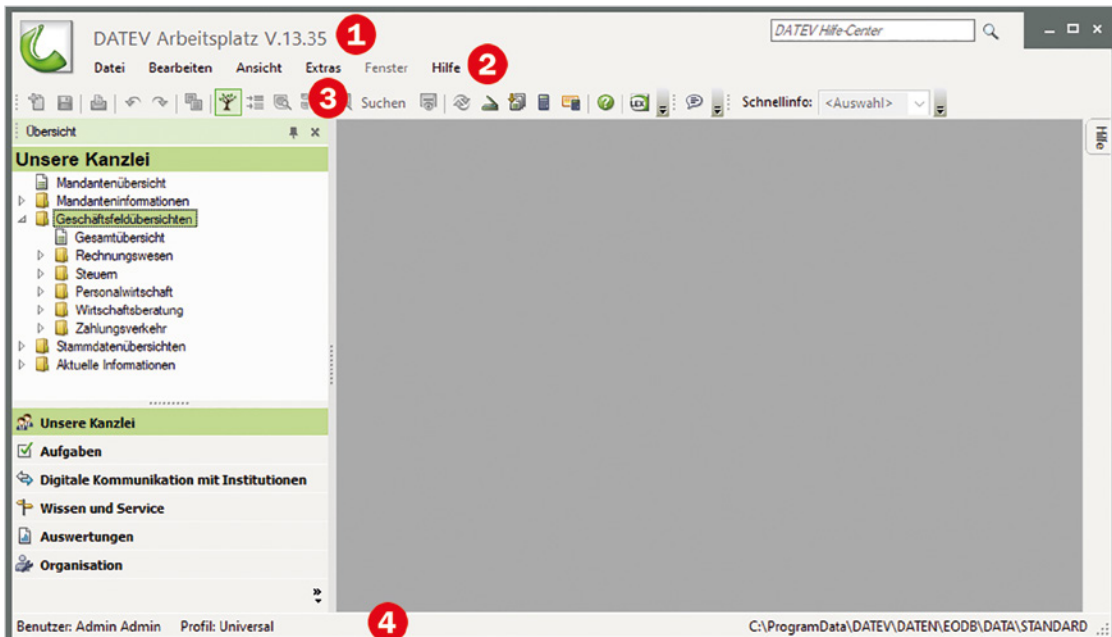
DATEV Arbeitsplatz V.13.35 1

DATEV Hilfe-Center

Datei Bearbeiten Ansicht Extras Fenster Hilfe 2

3 Suchen Schnellinfo: <Auswahl>

Übersicht

Hilfe

Unsere Kanzlei

Mandantenübersicht
Mandanteninformationen
Geschäftsfeldübersichten
Gesamtübersicht
Rechnungswesen
Steuern
Personalwirtschaft
Wirtschaftsberatung
Zahlungsverkehr
Stammdatenübersichten
Aktuelle Informationen

Unsere Kanzlei
Aufgaben
Digitale Kommunikation mit Institutionen
Wissen und Service
Auswertungen
Organisation

Benutzer: Admin Admin Profil: Universal 4 C:\ProgramData\DATEV\DATEN\EODB\DATA\STANDARD